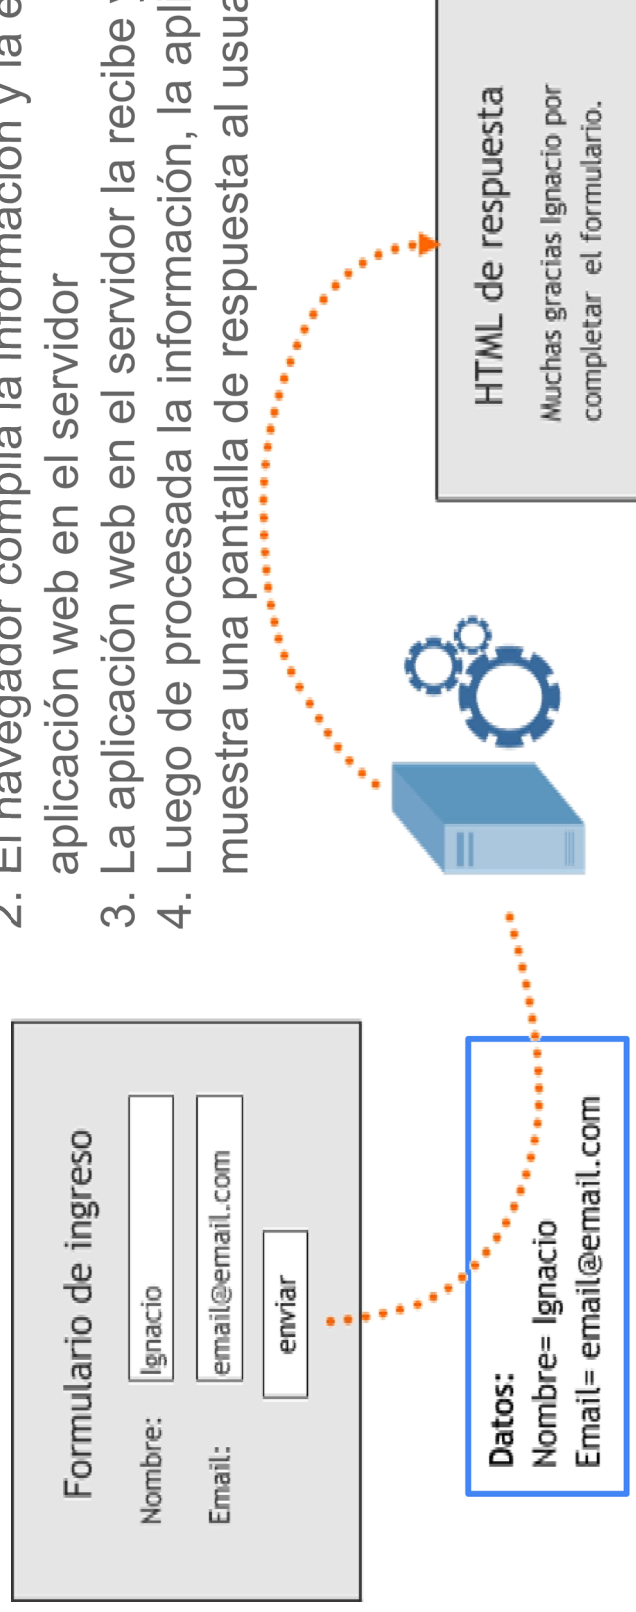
2. El navegador compila la información y la e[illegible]
aplicación web en el servidor
3. La aplicación web en el servidor la recibe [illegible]
4. Luego de procesada la información, la apl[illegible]
muestra una pantalla de respuesta al usua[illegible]

Formulario de ingreso
Nombre: Ignacio
Email: email@email.com
enviar

Datos:
Nombre= Ignacio
Email= email@email.com

HTML de respuesta
Muchas gracias Ignacio por completar el formulario.